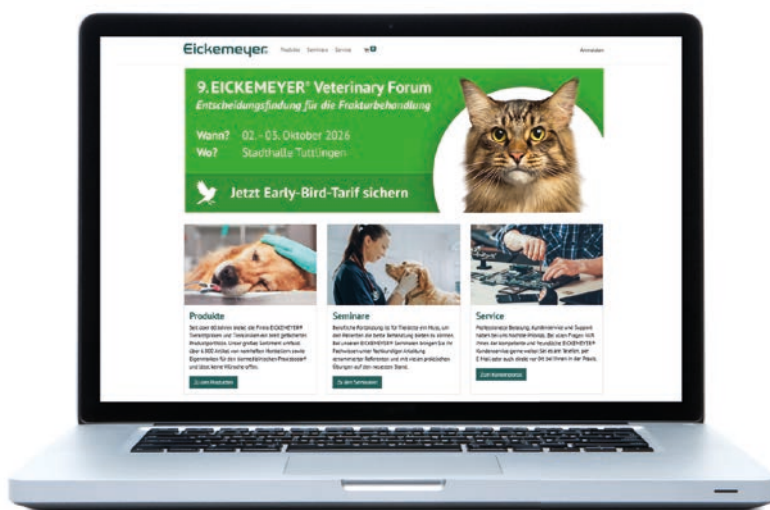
Eickemeyer Produkte Seminare Service

Anmelden

9. EICKEMEYER® Veterinary Forum
Entscheidungsfindung für die Frakturbehandlung

Wann? 02.-03. Oktober 2026
Wo? Stadthalle Tuttlingen

Jetzt Early-Bird-Tarif sichern

Produkte
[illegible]

Zu den Produkten

Seminare
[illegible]

Zu den Seminaren

Service
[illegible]

Zum Kontaktformular